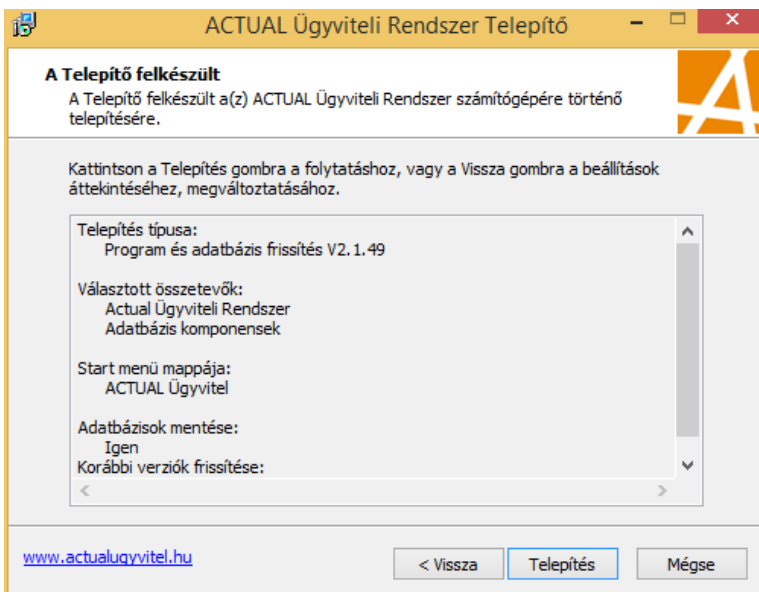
ACTUAL Ügyviteli Rendszer Telepítő

A Telepítő felkészült
A Telepítő felkészült a(z) ACTUAL Ügyviteli Rendszer számítógépére történő telepítésére.

Kattintson a Telepítés gombra a folytatáshoz, vagy a Vissza gombra a beállítások áttekintéséhez, megváltoztatásához.

Telepítés típusa:
Program és adatbázis frissítés V2.1.49

Választott összetevők:
Actual Ügyviteli Rendszer
Adatbázis komponensek

Start menü mappája:
ACTUAL Ügyvitel

Adatbázisok mentése:
Igen
Korábbi verziók frissítése:

www.actualugyvitel.hu

< Vissza

Telepítés

Mégse